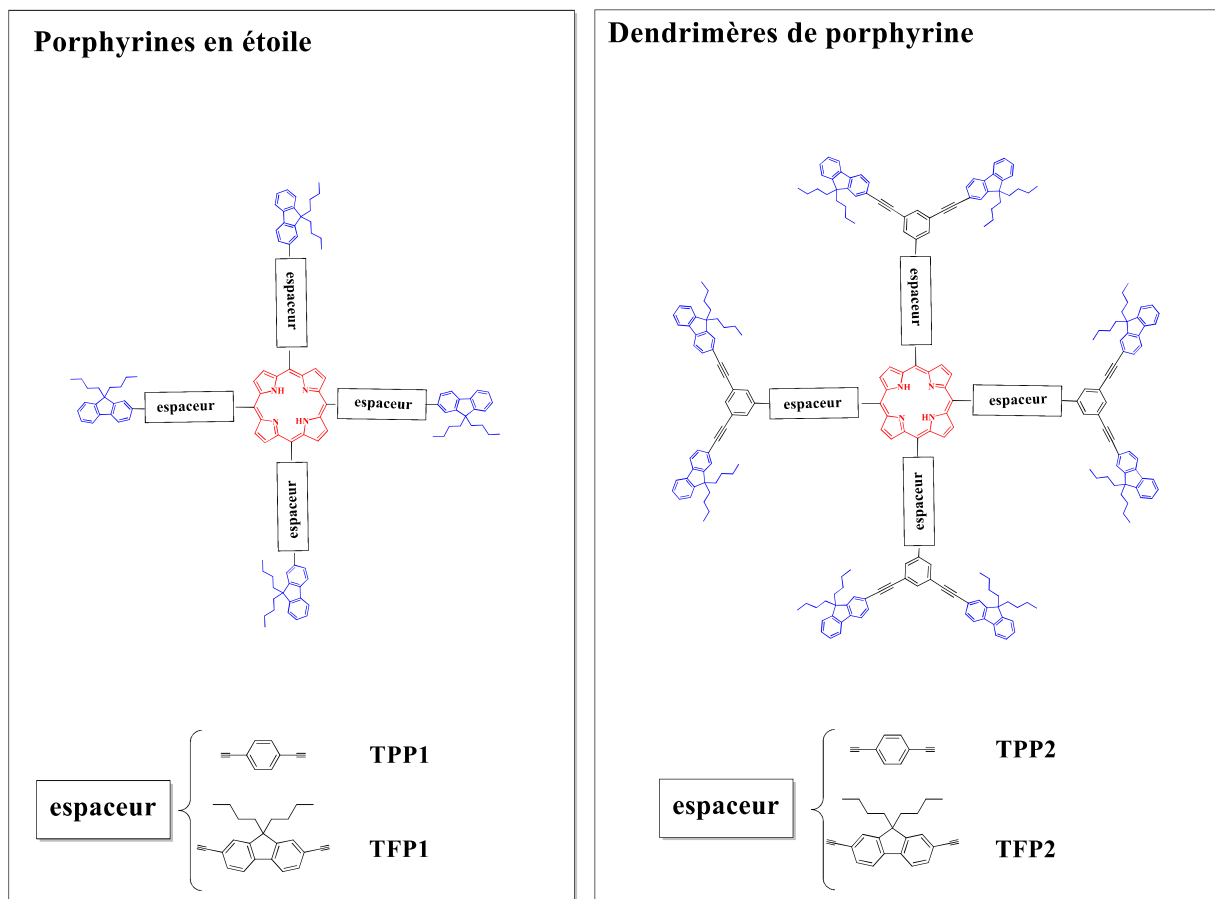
Porphyrines en étoile

espaceur

NH

N

espaceur

espaceur

N

HN

espaceur

espaceur

TPP1

TFP1

Dendrimères de porphyrine

espaceur

NH

N

espaceur

espaceur

N

HN

espaceur

espaceur

TPP2

TFP2